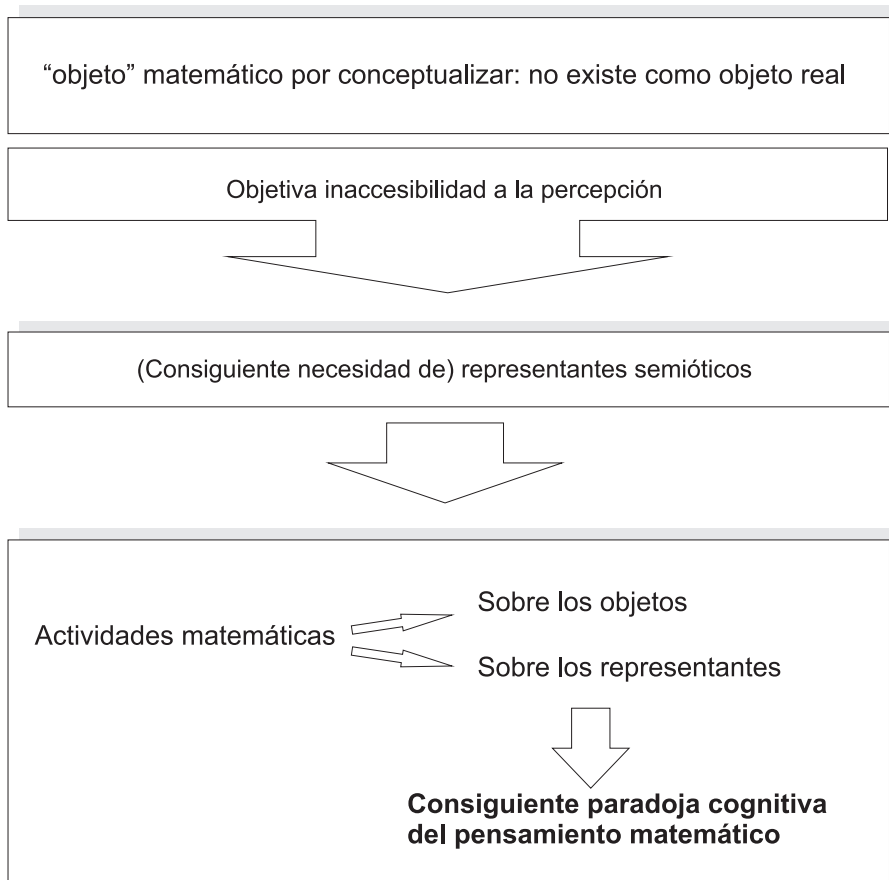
“objeto” matemático por conceptualizar: no existe como objeto real

Objetiva inaccesibilidad a la percepción

(Consiguiente necesidad de) representantes semióticos

Actividades matemáticas

Sobre los objetos

Sobre los representantes

**Consiguiente paradoja cognitiva del pensamiento matemático**